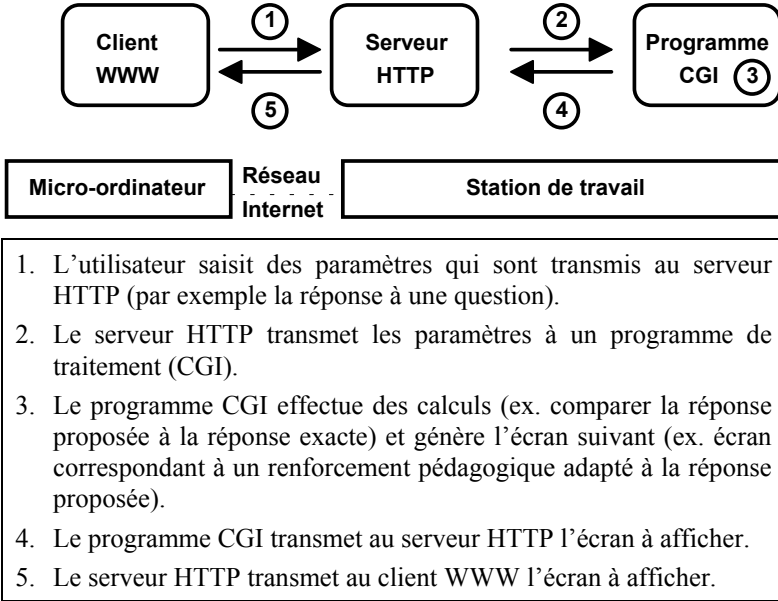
Client WWW

1

5

Serveur HTTP

2

4

Programme CGI 3

Micro-ordinateur

Réseau Internet

Station de travail

1. L'utilisateur saisit des paramètres qui sont transmis au serveur HTTP (par exemple la réponse à une question).

2. Le serveur HTTP transmet les paramètres à un programme de traitement (CGI).

3. Le programme CGI effectue des calculs (ex. comparer la réponse proposée à la réponse exacte) et génère l'écran suivant (ex. écran correspondant à un renforcement pédagogique adapté à la réponse proposée).

4. Le programme CGI transmet au serveur HTTP l'écran à afficher.

5. Le serveur HTTP transmet au client WWW l'écran à afficher.